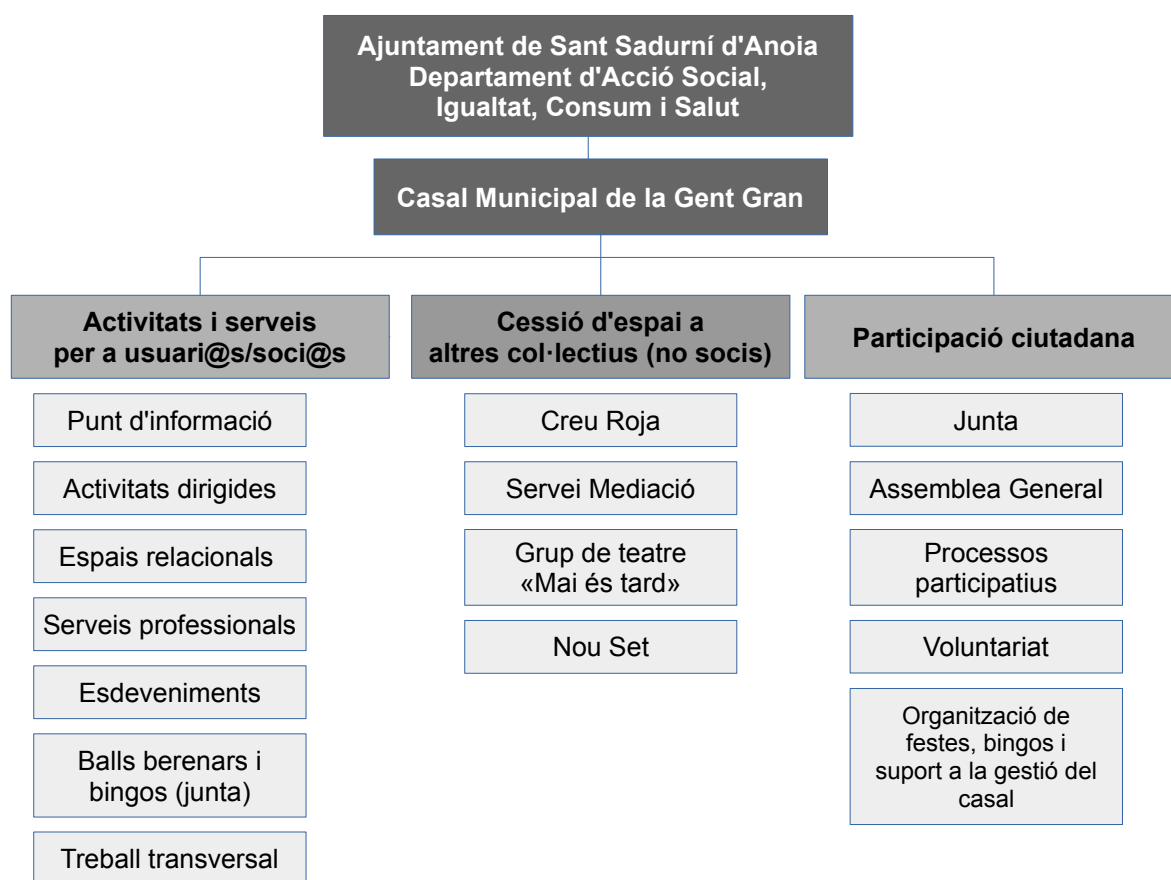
Ajuntament de Sant Sadurní d'Anoia
Departament d'Acció Social,
Igualtat, Consum i Salut

Casal Municipal de la Gent Gran

Activitats i serveis per a usuari@s/soci@s

Punt d'informació

Activitats dirigides

Espais relacionals

Serveis professionals

Esdeveniments

Balls berenars i bingos (junta)

Treball transversal

Cessió d'espai a altres col·lectius (no socis)

Creu Roja

Servei Mediació

Grup de teatre «Mai és tard»

Nou Set

Participació ciutadana

Junta

Assemblea General

Processos participatius

Voluntariat

Organització de festes, bingos i suport a la gestió del casal